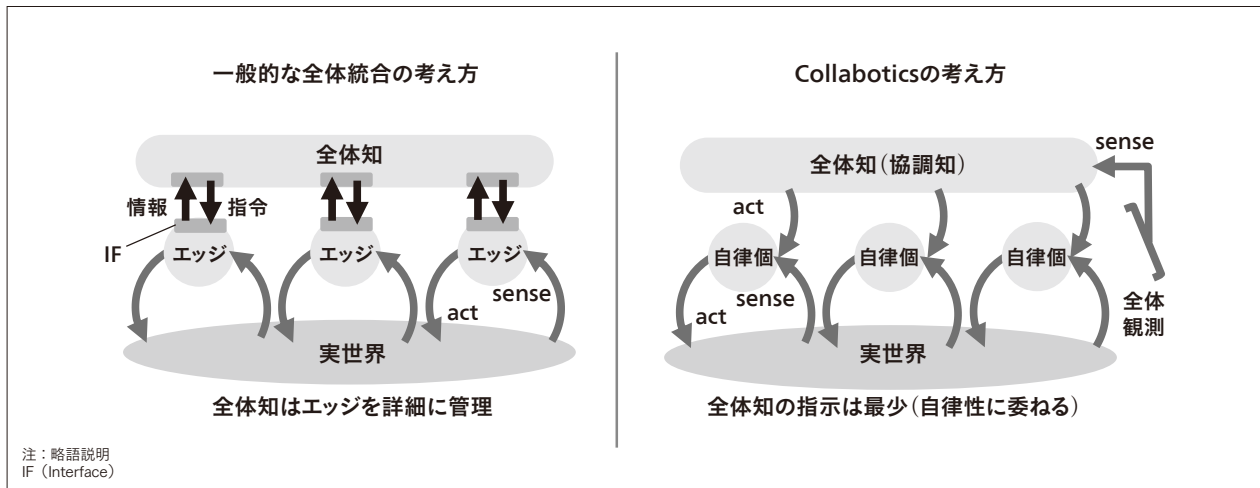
一般的な全体統合の考え方

全体知

情報 指令

IF

エッジ エッジ エッジ

act sense

実世界

全体知はエッジを詳細に管理

Collaboticsの考え方

全体知（協調知）

sense

act

自律個 自律個 自律個

sense

act

全体
観測

実世界

全体知の指示は最少（自律性に委ねる）

注：略語説明
IF（Interface）